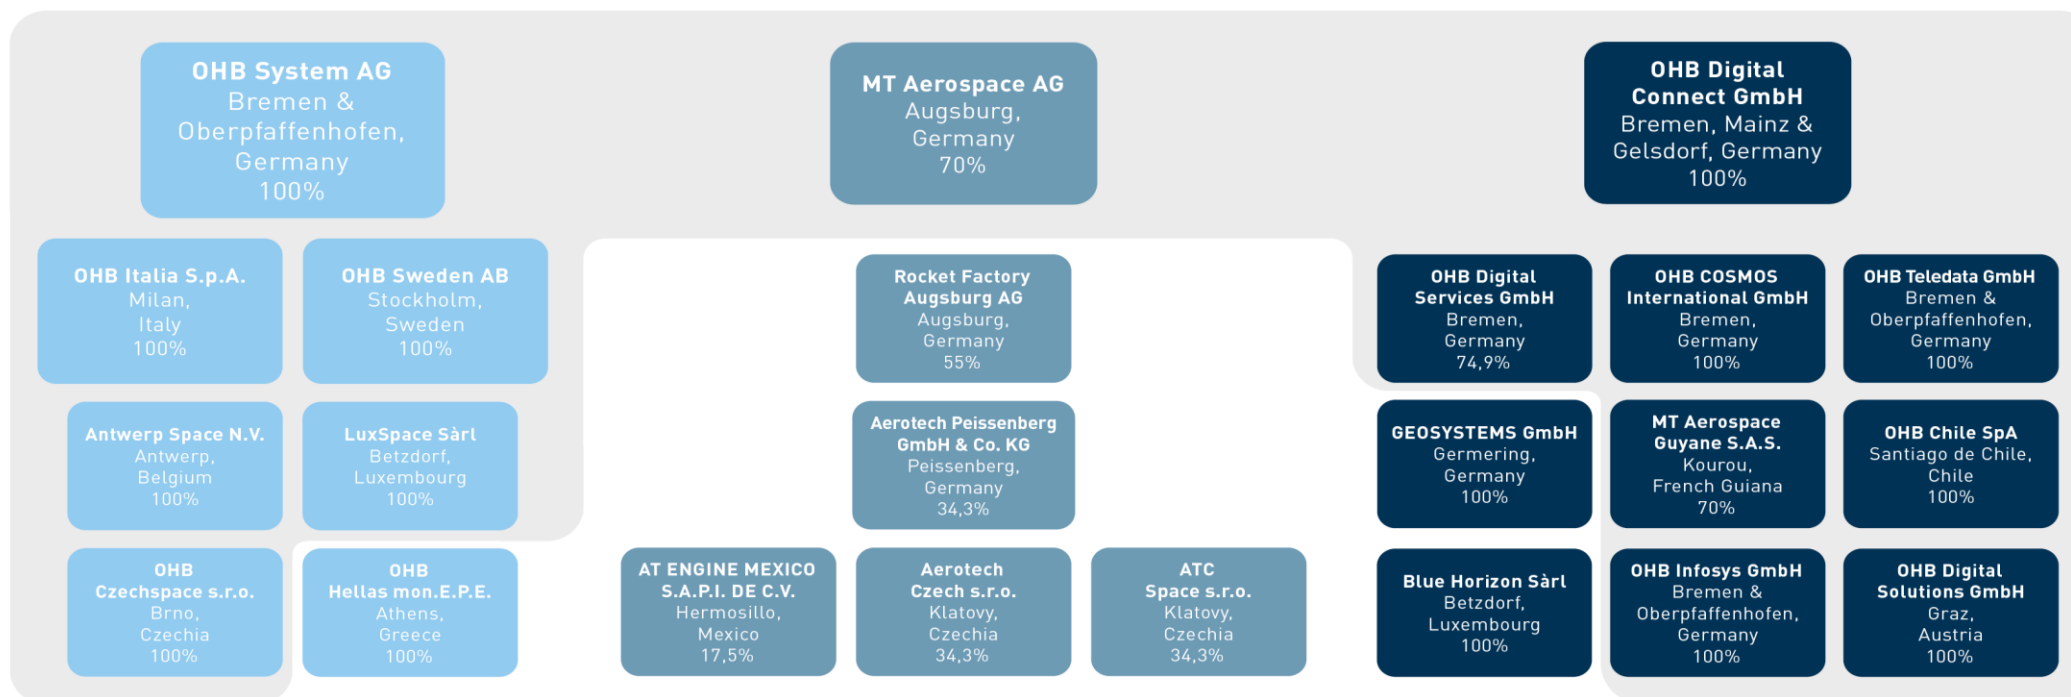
OHB System AG
Bremen & Oberpfaffenhofen, Germany
100%

MT Aerospace AG
Augsburg, Germany
70%

OHB Digital Connect GmbH
Bremen, Mainz & Gelsdorf, Germany
100%

OHB Italia S.p.A.
Milan, Italy
100%

OHB Sweden AB
Stockholm, Sweden
100%

Antwerp Space N.V.
Antwerp, Belgium
100%

LuxSpace Sàrl
Betzdorf, Luxembourg
100%

OHB Czechspace s.r.o.
Brno, Czechia
100%

OHB Hellas mon.E.P.E.
Athens, Greece
100%

Rocket Factory Augsburg AG
Augsburg, Germany
55%

Aerotech Peissenberg GmbH & Co. KG
Peissenberg, Germany
34,3%

AT ENGINE MEXICO S.A.P.I. DE C.V.
Hermosillo, Mexico
17,5%

Aerotech Czech s.r.o.
Klatovy, Czechia
34,3%

ATC Space s.r.o.
Klatovy, Czechia
34,3%

OHB Digital Services GmbH
Bremen, Germany
74,9%

OHB COSMOS International GmbH
Bremen, Germany
100%

OHB Teledata GmbH
Bremen & Oberpfaffenhofen, Germany
100%

GEOSYSTEMS GmbH
Germering, Germany
100%

MT Aerospace Guyane S.A.S.
Kourou, French Guiana
70%

OHB Chile SpA
Santiago de Chile, Chile
100%

Blue Horizon Sàrl
Betzdorf, Luxembourg
100%

OHB Infosys GmbH
Bremen & Oberpfaffenhofen, Germany
100%

OHB Digital Solutions GmbH
Graz, Austria
100%